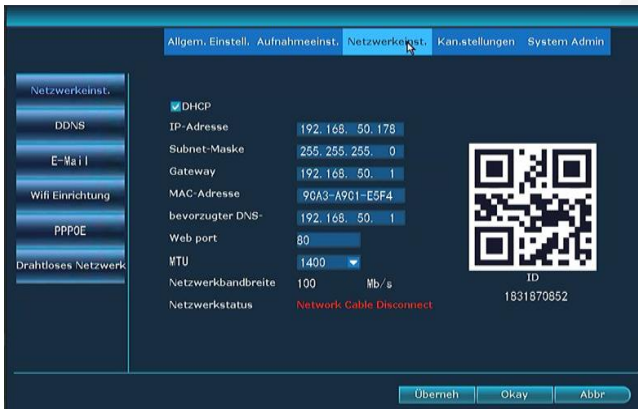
Allgem. Einstell. Aufnahmeeinst. Netzwerkeinst. Kan.stellungen System Admin

Netzwerkeinst.

DDNS

E-Mail

Wifi Einrichtung

PPPOE

Drahtloses Netzwerk

DHCP

IP-Adresse 192. 168. 50. 178

Subnet-Maske 255. 255. 255. 0

Gateway 192. 168. 50. 1

MAC-Adresse 90A3-A901-E5F4

bevorzugter DNS- 192. 168. 50. 1

Web port 80

MTU 1400

Netzwerkbandbreite 100 Mb/s

Netzwerkstatus Network Cable Disconnect

ID

1831870852

Überneh Okay Abbr